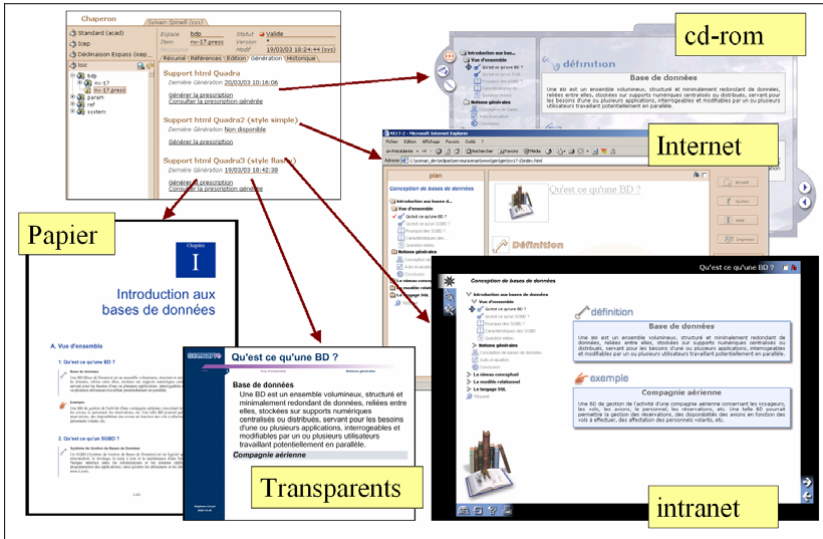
Chaperon

Standard (acad)
Icep
Dédinaison Espass (icep...
isc
bdp
nx-17
nx-17.presc
param
ref
system

Espace bdp
Item nx-17.presc
Statut Valide
Version
Modif 19/03/03 18:24:44 (sys)

Résumé | Références | Edition | Génération | Historique

Support html Quadra
Dernière Génération 20/03/03 10:16:06
Générer la prescription
Consulter la prescription générée

Support html Quadra2 (style simple)
Dernière Génération Non disponible
Générer la prescription

Support html Quadra3 (style flash)
Dernière Génération 19/03/03 10:42:30
Générer la prescription
Consulter la prescription générée

cd-rom

définition
Base de données
Une BD est un ensemble volumineux, structuré et minimalement redondant de données, reliées entre elles, stockées sur supports numériques centralisés ou distribués, servant pour les besoins d'une ou plusieurs applications, interrogeables et modifiables par un ou plusieurs utilisateurs travaillant potentiellement en parallèle.

Internet

plan
Conception de bases de données
Qu'est ce qu'une BD ?
Définition

Papier

Chapitre
I
Introduction aux bases de données

A. Vue d'ensemble
1. Qu'est ce qu'une BD ?
2. Qu'est ce qu'un SGBD ?

Qu'est ce qu'une BD ?
Base de données
Une BD est un ensemble volumineux, structuré et minimalement redondant de données, reliées entre elles, stockées sur supports numériques centralisés ou distribués, servant pour les besoins d'une ou plusieurs applications, interrogeables et modifiables par un ou plusieurs utilisateurs travaillant potentiellement en parallèle.
Compagnie aérienne

Transparents

Qu'est ce qu'une BD ?
Conception de bases de données
Introduction aux bases de données
Vue d'ensemble
Qu'est ce qu'une BD ?
Notions générales
Le niveau conceptuel
Le modèle relationnel
Le langage SQL

définition
Base de données
Une BD est un ensemble volumineux, structuré et minimalement redondant de données, reliées entre elles, stockées sur supports numériques centralisés ou distribués, servant pour les besoins d'une ou plusieurs applications, interrogeables et modifiables par un ou plusieurs utilisateurs travaillant potentiellement en parallèle.

exemple
Compagnie aérienne
Une BD de gestion de l'activité d'une compagnie aérienne concernant les voyageurs, les vols, les avions, le personnel, les réservations, etc. Une telle BD pourrait permettre la gestion des réservations, des disponibilités des avions en fonction des vols à effectuer, des affectation des personnels volants, etc.

intranet